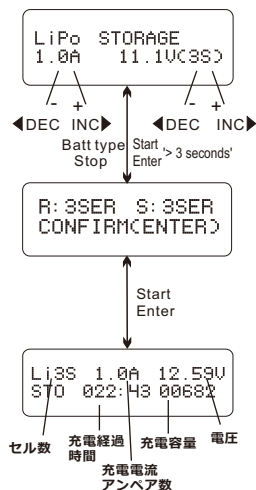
LiPo STORAGE
1.0A 11.1V(3S)

-
+
◀DEC INC▶

Batt type
Stop

Start
Enter
> 3 seconds'

-
+
◀DEC INC▶

R:3SER S:3SER
CONFIRM(ENTER)

Start
Enter

Li3S 1.0A 12.59V
STO 022:43 00682

セル数
充電経過時間
充電電流アンペア数
充電容量
電圧